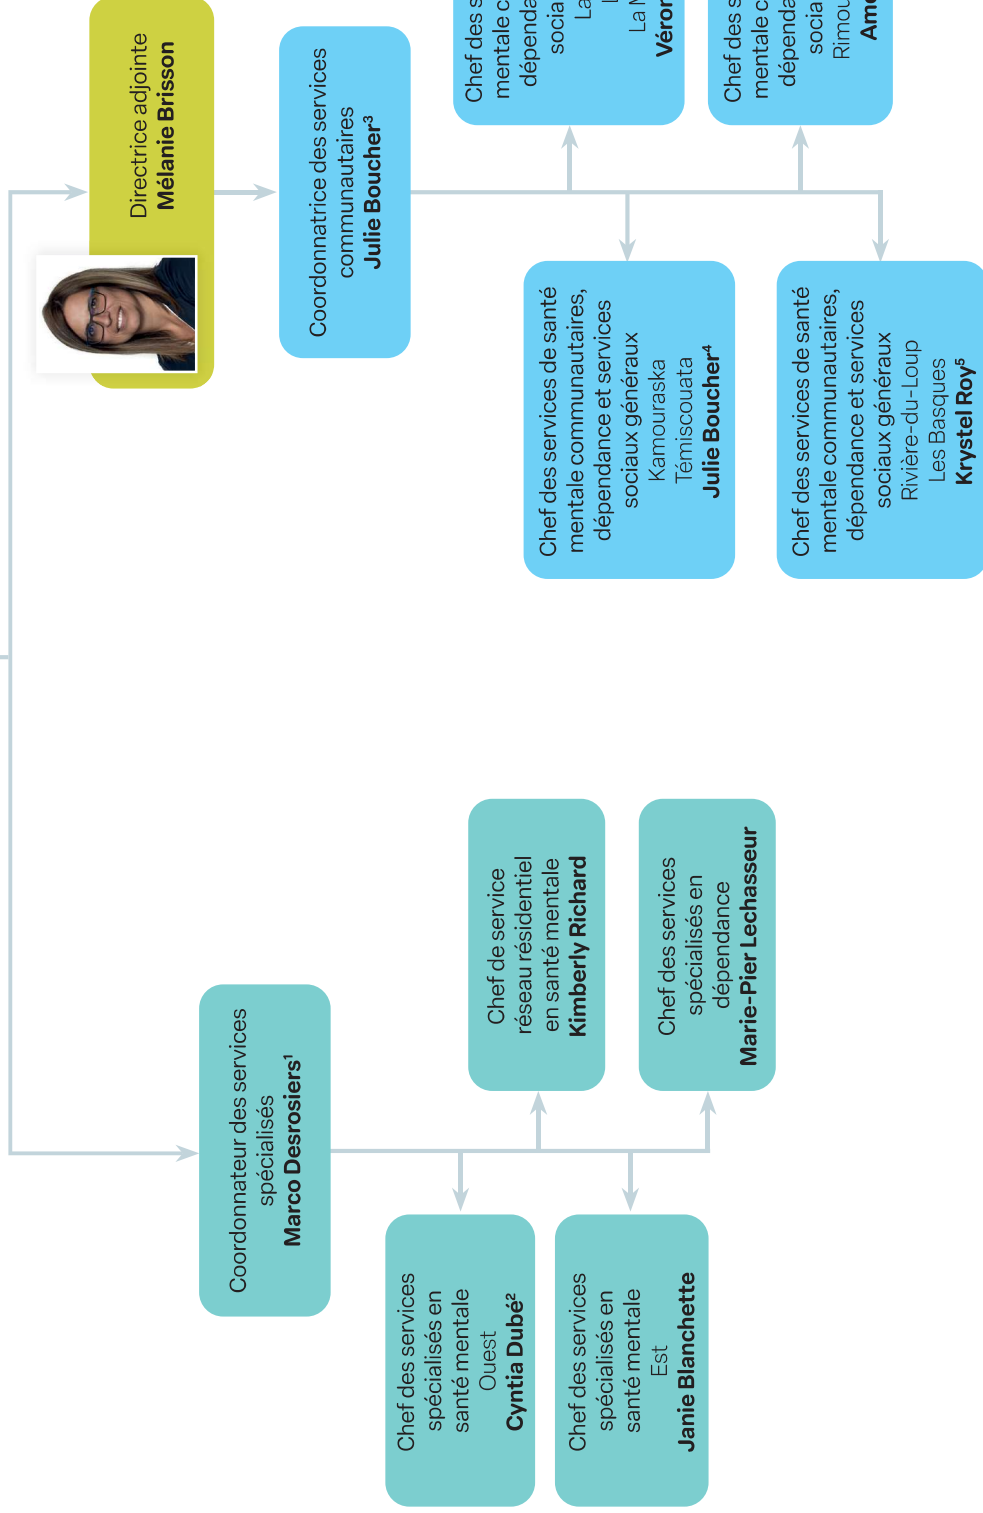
Directrice adjointe
**Mélanie Brisson**

Coordonnatrice des services communautaires
**Julie Boucher³**

Chef des s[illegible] mentale c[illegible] dépenda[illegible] socia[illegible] La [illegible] La M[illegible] **Véror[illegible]**

Chef des s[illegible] mentale c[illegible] dépenda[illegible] socia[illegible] Rimou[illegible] **Ame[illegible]**

Chef des services de santé mentale communautaires, dépendance et services sociaux généraux
Kamouraska
Témiscouata
**Julie Boucher⁴**

Chef des services de santé mentale communautaires, dépendance et services sociaux généraux
Rivière-du-Loup
Les Basques
**Krystel Roy⁵**

Coordonnateur des services spécialisés
**Marco Desrosiers¹**

Chef de service réseau résidentiel en santé mentale
**Kimberly Richard**

Chef des services spécialisés en dépendance
**Marie-Pier Lechasseur**

Chef des services spécialisés en santé mentale
Ouest
**Cyntia Dubé²**

Chef des services spécialisés en santé mentale
Est
**Janie Blanchette**